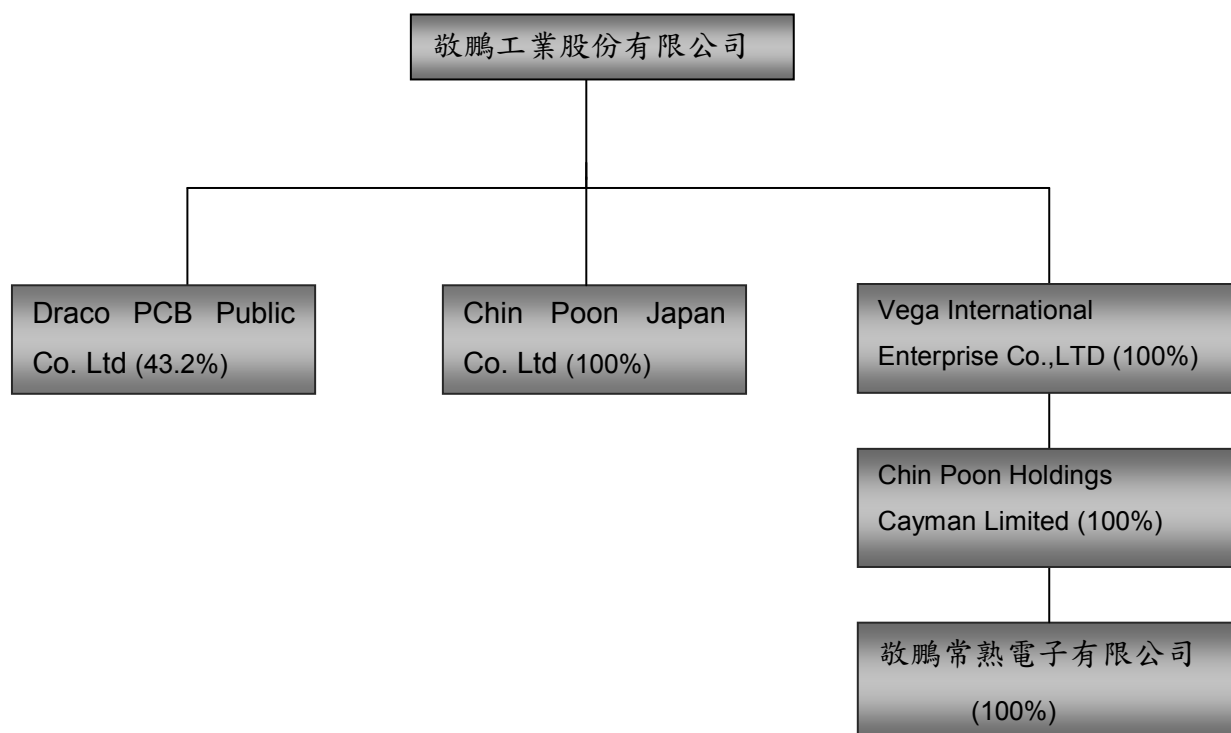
敬鵬工業股份有限公司

Draco PCB Public Co. Ltd (43.2%)

Chin Poon Japan Co. Ltd (100%)

Vega International Enterprise Co.,LTD (100%)

Chin Poon Holdings Cayman Limited (100%)

敬鵬常熟電子有限公司 (100%)